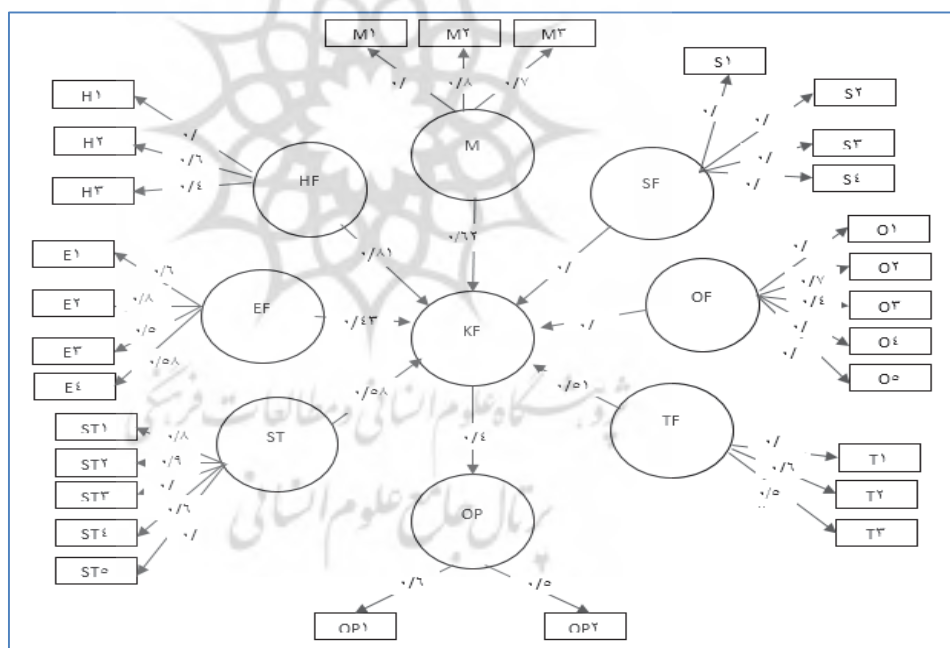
M۱
M۲
M۳
۰/
۰/۸
۰/۷
M
H۱
H۲
H۳
۰/
۰/۶
۰/٤
HF
S۱
S۲
S۳
S٤
۰/
۰/
۰/
۰/
SF
۰/۶۲
۰/۸۱
۰/
E۱
E۲
E۳
E٤
۰/۶
۰/۸
۰/۵
۰/۵۸
EF
۰/٤۳
KF
۰/
OF
O۱
O۲
O۳
O٤
O۵
۰/
۰/۷
۰/٤
۰/
۰/
۰/۵۸
۰/۵۱
ST۱
ST۲
ST۳
ST٤
ST۵
۰/۸
۰/۹
۰/
۰/۶
۰/
ST
TF
۰/
۰/۶
۰/۵
T۱
T۲
T۳
۰/٤
OP
۰/۶
۰/۵
OP۱
OP۲
پژوهشگاه علوم انسانی و مطالعات فرهنگی
پرتال جامع علوم انسانی